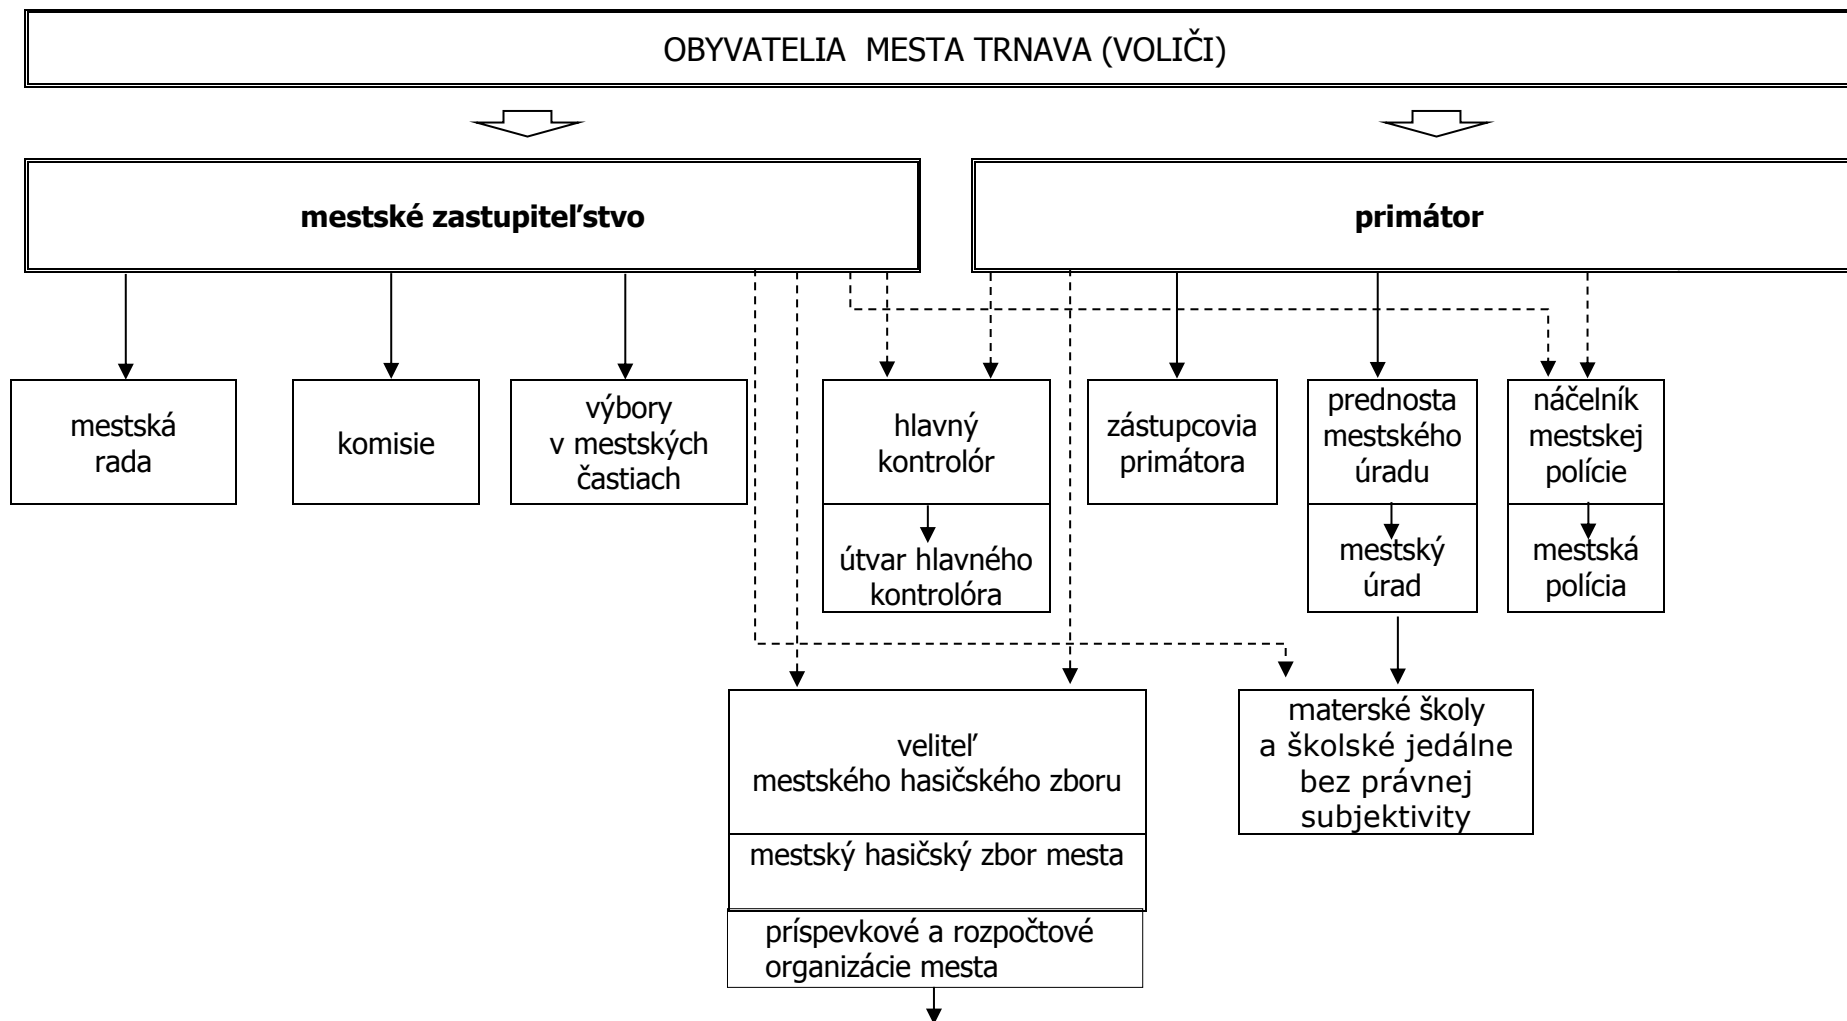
OBYVATELIA MESTA TRNAVA (VOLIČI)

mestské zastupiteľstvo

primátor

mestská rada

komisie

výbory v mestských častiach

hlavný kontrolór

útvar hlavného kontrolóra

zástupcovia primátora

prednosta mestského úradu

mestský úrad

náčelník mestskej polície

mestská polícia

veliteľ mestského hasičského zboru

mestský hasičský zbor mesta

príspevkové a rozpočtové organizácie mesta

materské školy a školské jedálne bez právnej subjektivity